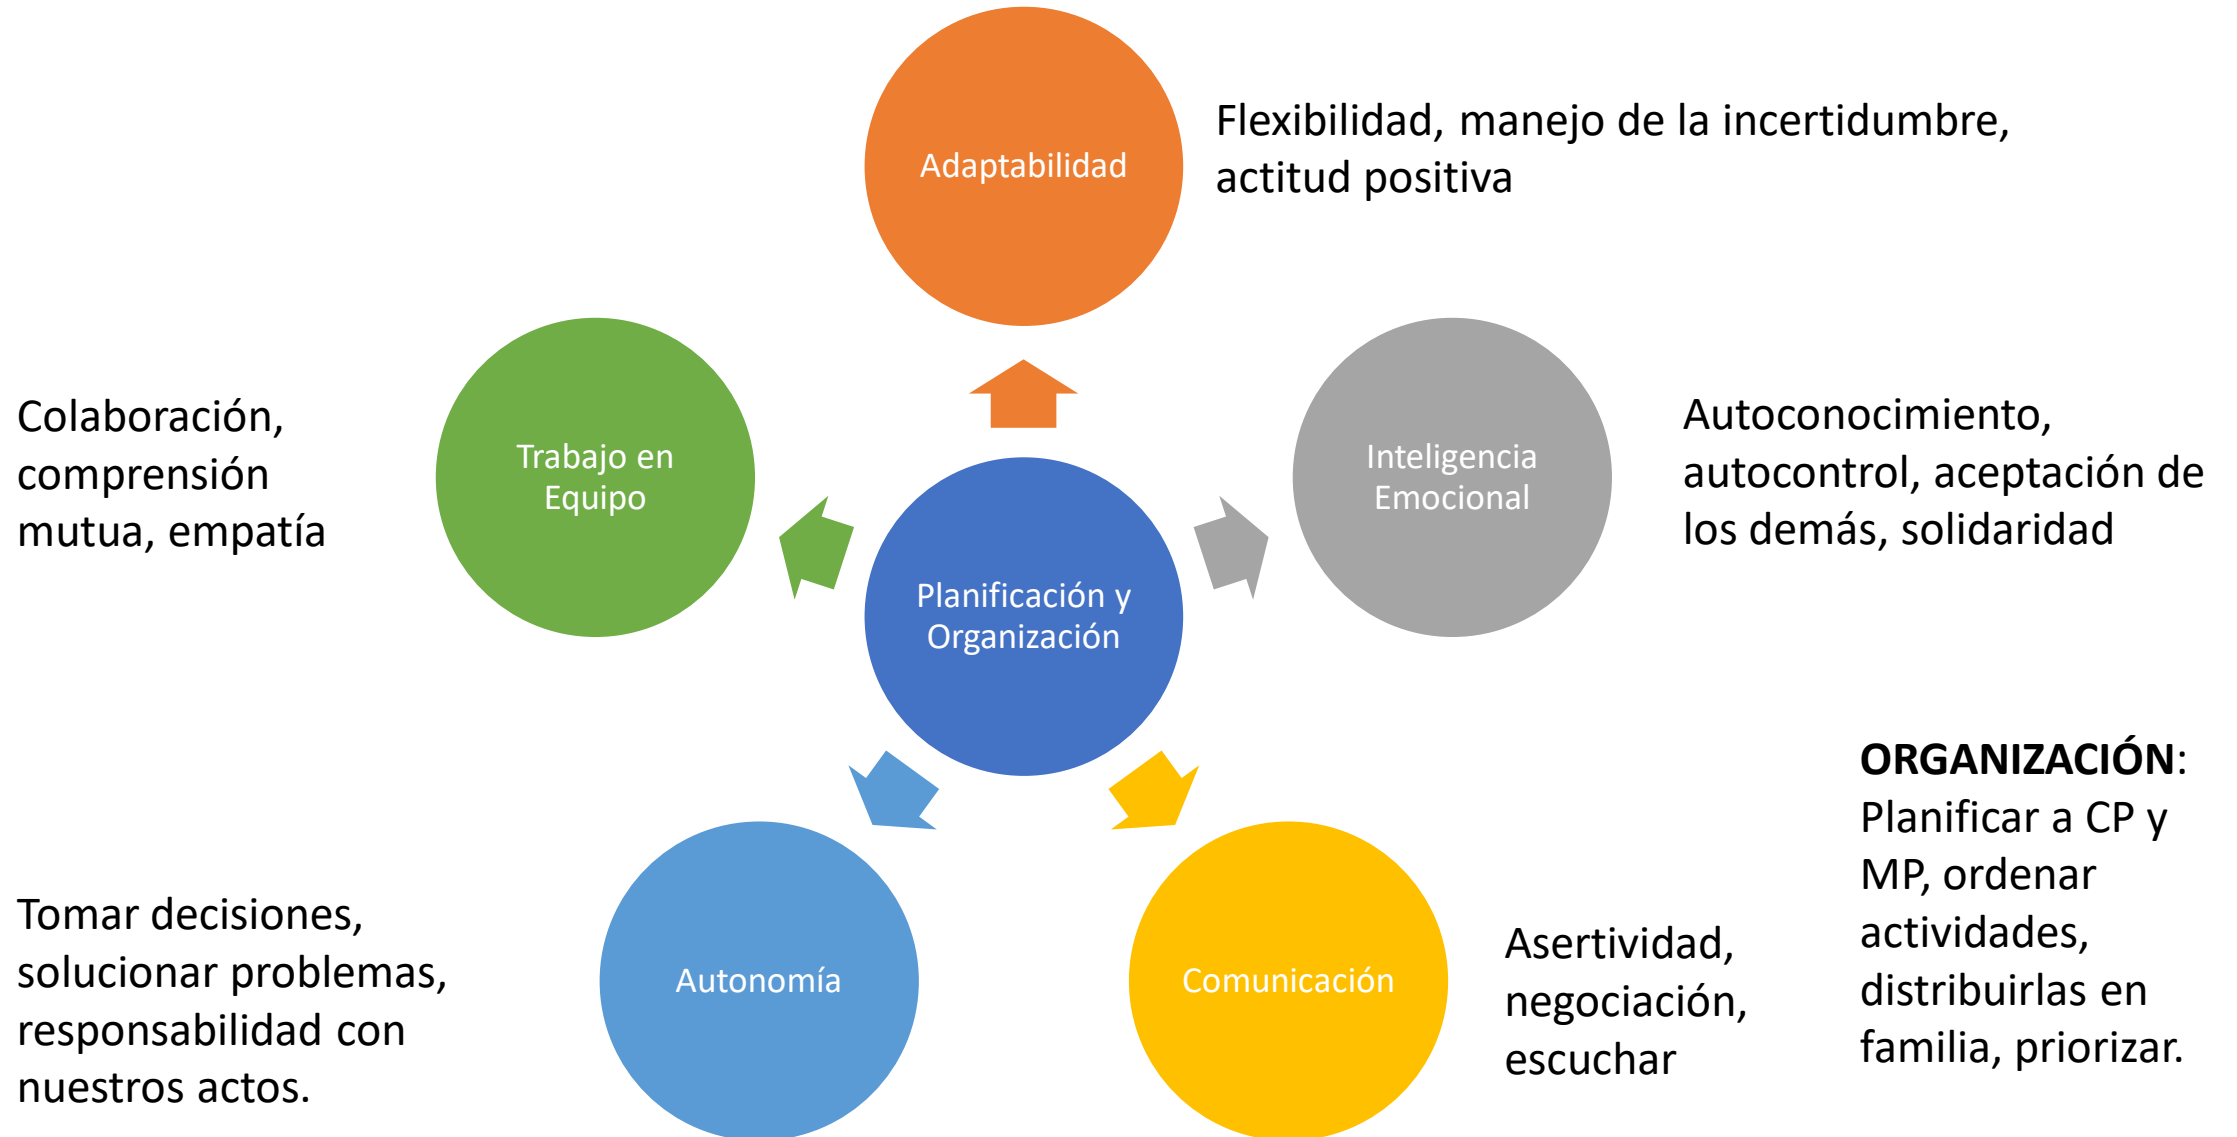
Adaptabilidad

Flexibilidad, manejo de la incertidumbre, actitud positiva

Colaboración, comprensión mutua, empatía

Trabajo en Equipo

Inteligencia Emocional

Autoconocimiento, autocontrol, aceptación de los demás, solidaridad

Planificación y Organización

**ORGANIZACIÓN**: Planificar a CP y MP, ordenar actividades, distribuirlas en familia, priorizar.

Tomar decisiones, solucionar problemas, responsabilidad con nuestros actos.

Autonomía

Comunicación

Asertividad, negociación, escuchar